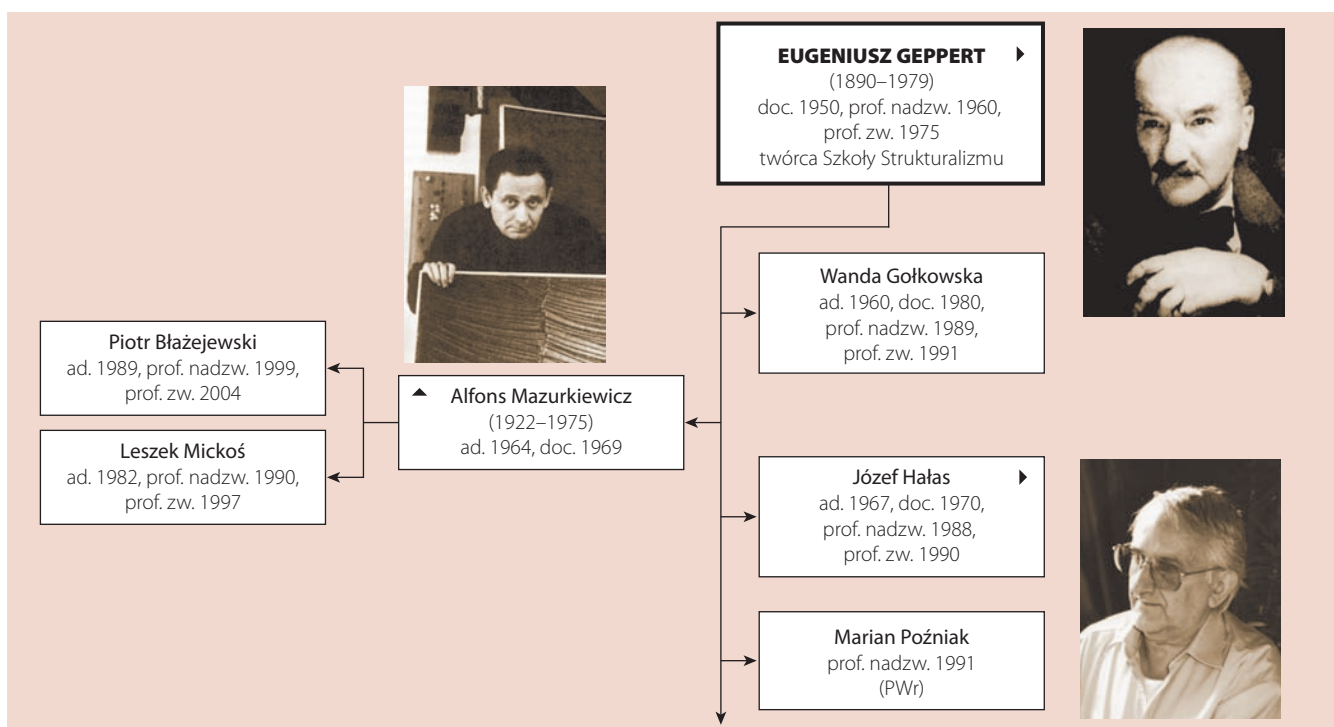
EUGENIUSZ GEPPERT
(1890–1979)
doc. 1950, prof. nadzw. 1960, prof. zw. 1975
twórca Szkoły Strukturalizmu

Wanda Gołkowska
ad. 1960, doc. 1980, prof. nadzw. 1989, prof. zw. 1991

Alfons Mazurkiewicz
(1922–1975)
ad. 1964, doc. 1969

Piotr Błażejewski
ad. 1989, prof. nadzw. 1999, prof. zw. 2004

Leszek Mickoś
ad. 1982, prof. nadzw. 1990, prof. zw. 1997

Józef Hałas
ad. 1967, doc. 1970, prof. nadzw. 1988, prof. zw. 1990

Marian Poźniak
prof. nadzw. 1991
(PWr)